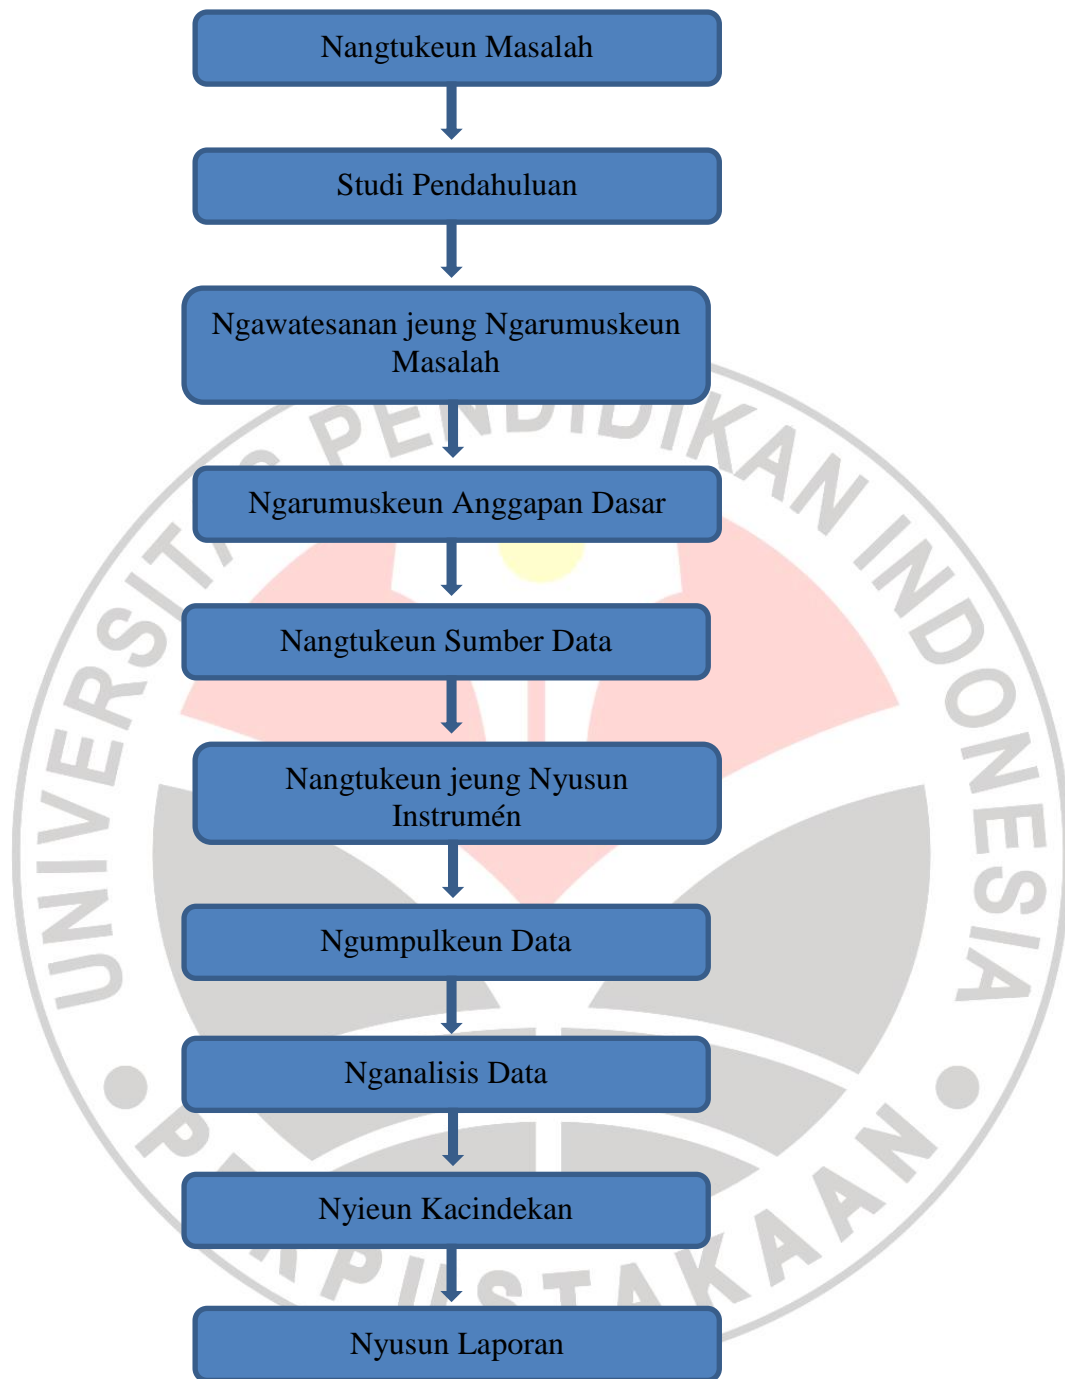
Nangtukeun Masalah

Studi Pendahuluan

Ngawatesanan jeung Ngarumuskeun Masalah

Ngarumuskeun Anggapan Dasar

Nangtukeun Sumber Data

Nangtukeun jeung Nyusun Instrumén

Ngumpulkeun Data

Nganalisis Data

Nyieun Kacindekan

Nyusun Laporan

UNIVERSITAS PENDIDIKAN INDONESIA

PERPUSTAKAAN